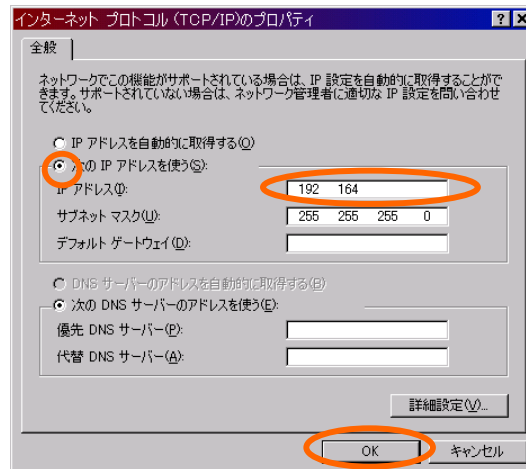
インターネット プロトコル (TCP/IP)のプロパティ

?

X

全般

ネットワークでこの機能がサポートされている場合は、IP 設定を自動的に取得することができます。サポートされていない場合は、ネットワーク管理者に適切な IP 設定を問い合わせてください。

IP アドレスを自動的に取得する(O)

次の IP アドレスを使う(S):

IP アドレス(I): 192 164

サブネット マスク(U): 255 255 255 0

デフォルト ゲートウェイ(D):

DNS サーバーのアドレスを自動的に取得する(B)

次の DNS サーバーのアドレスを使う(E):

優先 DNS サーバー(P):

代替 DNS サーバー(A):

詳細設定(V)...

OK

キャンセル